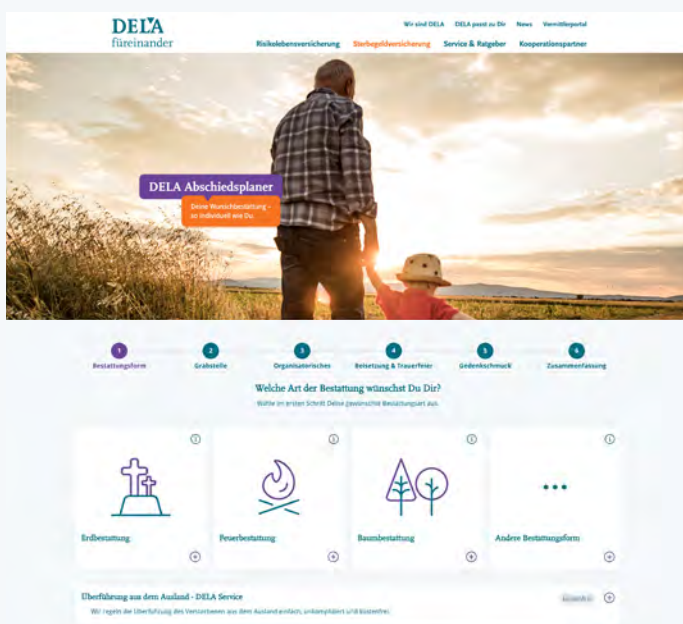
DELA füreinander

Wir sind DELA DELA passt zu Dir News Vermittlerportal

Risikolebensversicherung Sterbegeldversicherung Service & Ratgeber Kooperationspartner

DELA Abschiedsplaner

Deine Wunschbestattung - so individuell wie Du.

1 Bestattungsform
2 Grabstelle
3 Organisatorisches
4 Beisetzung & Trauerfeier
5 Gedenkschmuck
6 Zusammenfassung

Welche Art der Bestattung wünschst Du Dir?

Wähle im ersten Schritt Deine gewünschte Bestattungsart aus.

Erdbestattung

Feuerbestattung

Baumbestattung

Andere Bestattungsform

Überführung aus dem Ausland - DELA Service

Wir regeln die Überführung des Verstorbenen aus dem Ausland einfach, unkompliziert und kostenfrei.

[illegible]